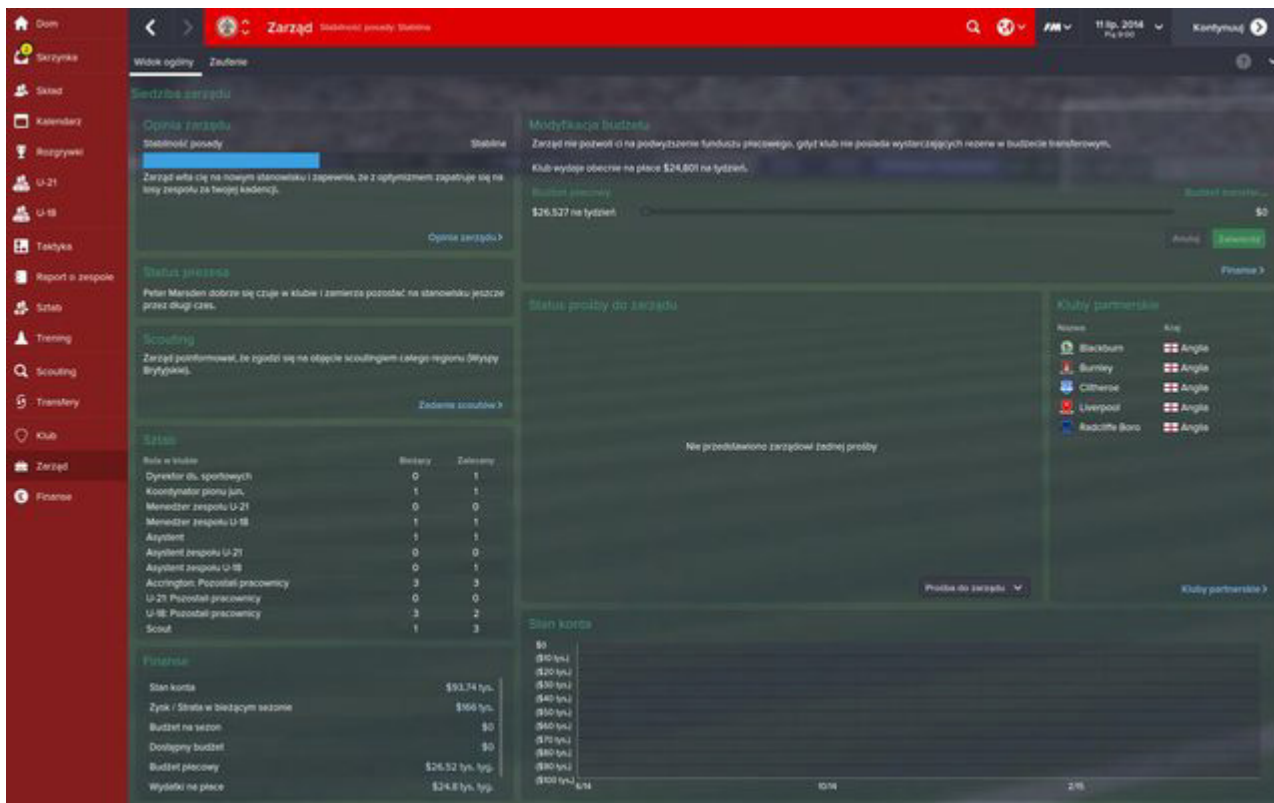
Dom
Skrzynka
Skład
Kalendarz
Rozgrywki
U-21
U-18
Taktyka
Raport o zespole
Sztab
Trening
Scouting
Transfery
Klub
Zarząd
Finanse

Zarząd Stabilność posady: Stabilna

FM
11 lip. 2014
Pią 9:00
Kontynuuj

Widok ogólny Zaufanie

Siedziba zarządu

Opinia zarządu
Stabilność posady Stabilna
Zarząd wita cię na nowym stanowisku i zapewnia, że z optymizmem zapatruje się na losy zespołu za twojej kadencji.
Opinia zarządu >

Status prezesa
Peter Marsden dobrze się czuje w klubie i zamierza pozostać na stanowisku jeszcze przez długi czas.

Scouting
Zarząd poinformował, że zgodzi się na objęcie scoutingiem całego regionu (Wyspy Brytyjskie).
Zadanie scoutów >

Sztab
| Rola w klubie | Bieżący | Zalecany |
|---|---|---|
| Dyrektor ds. sportowych | 0 | 1 |
| Koordynator pionu jun. | 1 | 1 |
| Menedżer zespołu U-21 | 0 | 0 |
| Menedżer zespołu U-18 | 1 | 1 |
| Asystent | 1 | 1 |
| Asystent zespołu U-21 | 0 | 0 |
| Asystent zespołu U-18 | 0 | 1 |
| Accrington: Pozostali pracownicy | 3 | 3 |
| U-21: Pozostali pracownicy | 0 | 0 |
| U-18: Pozostali pracownicy | 3 | 2 |
| Scout | 1 | 3 |

Finanse
| | |
|---|---|
| Stan konta | $93.74 tys. |
| Zysk / Strata w bieżącym sezonie | $166 tys. |
| Budżet na sezon | $0 |
| Dostępny budżet | $0 |
| Budżet płacowy | $26.52 tys. tyg. |
| Wydatki na płace | $24.8 tys. tyg. |

Modyfikacja budżetu
Zarząd nie pozwoli ci na podwyższenie funduszu płacowego, gdyż klub nie posiada wystarczających rezerw w budżecie transferowym.
Klub wydaje obecnie na płace $24,801 na tydzień.
Budżet płacowy
Budżet transfer...
$26,527 na tydzień
$0
Anuluj Zatwierdź
Finanse >

Status prośby do zarządu
Nie przedstawiono zarządowi żadnej prośby
Prośba do zarządu

Kluby partnerskie
| Nazwa | Kraj |
|---|---|
| Blackburn | Anglia |
| Burnley | Anglia |
| Clitheroe | Anglia |
| Liverpool | Anglia |
| Radcliffe Boro | Anglia |
Kluby partnerskie >

Stan konta
$0
($10 tys.)
($20 tys.)
($30 tys.)
($40 tys.)
($50 tys.)
($60 tys.)
($70 tys.)
($80 tys.)
($90 tys.)
($100 tys.)
6/14
10/14
2/15